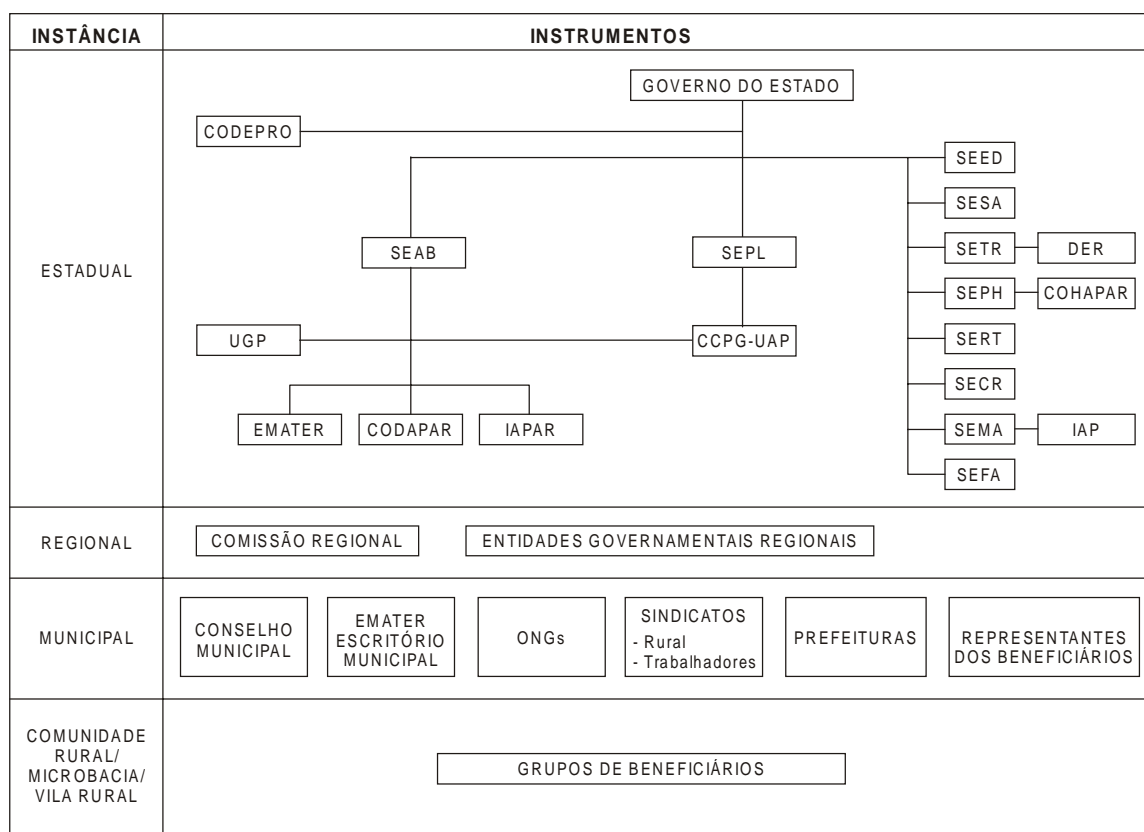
| INSTÂNCIA | INSTRUMENTOS |
|---|---|
| ESTADUAL | GOVERNO DO ESTADO; CODEPRO; SEED; SESA; SEAB; SEPL; SETR; DER; SEPH; COHAPAR; UGP; CCPG-UAP; SERT; SECR; EMATER; CODAPAR; IAPAR; SEMA; IAP; SEFA |
| REGIONAL | COMISSÃO REGIONAL; ENTIDADES GOVERNAMENTAIS REGIONAIS |
| MUNICIPAL | CONSELHO MUNICIPAL; EMATER ESCRITÓRIO MUNICIPAL; ONGs; SINDICATOS - Rural - Trabalhadores; PREFEITURAS; REPRESENTANTES DOS BENEFICIÁRIOS |
| COMUNIDADE RURAL/ MICROBACIA/ VILA RURAL | GRUPOS DE BENEFICIÁRIOS |